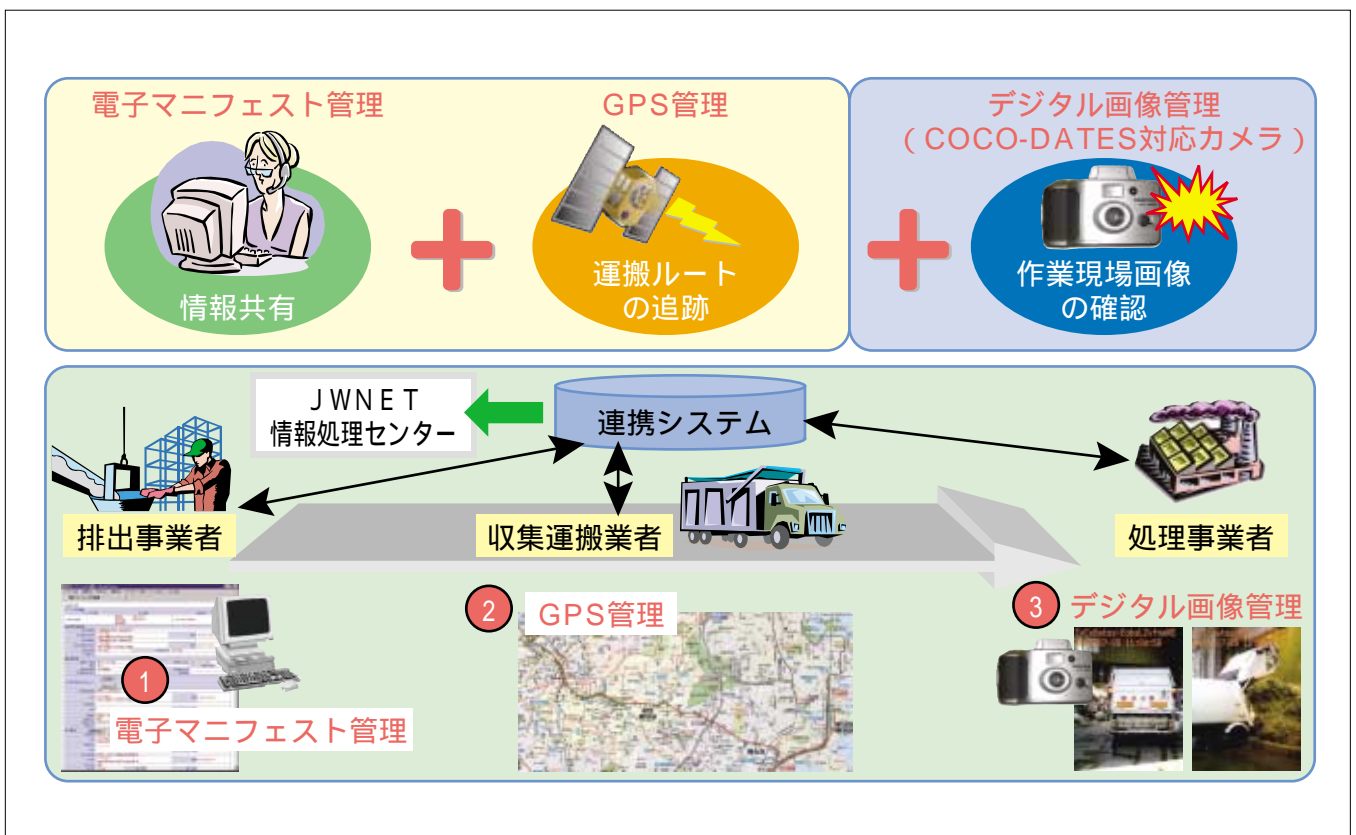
電子マニフェスト管理

情報共有

GPS管理

運搬ルートの追跡

デジタル画像管理
（COCO-DATES対応カメラ）

作業現場画像の確認

JWNET
情報処理センター

連携システム

排出事業者

収集運搬業者

処理事業者

1 電子マニフェスト管理

2 GPS管理

3 デジタル画像管理